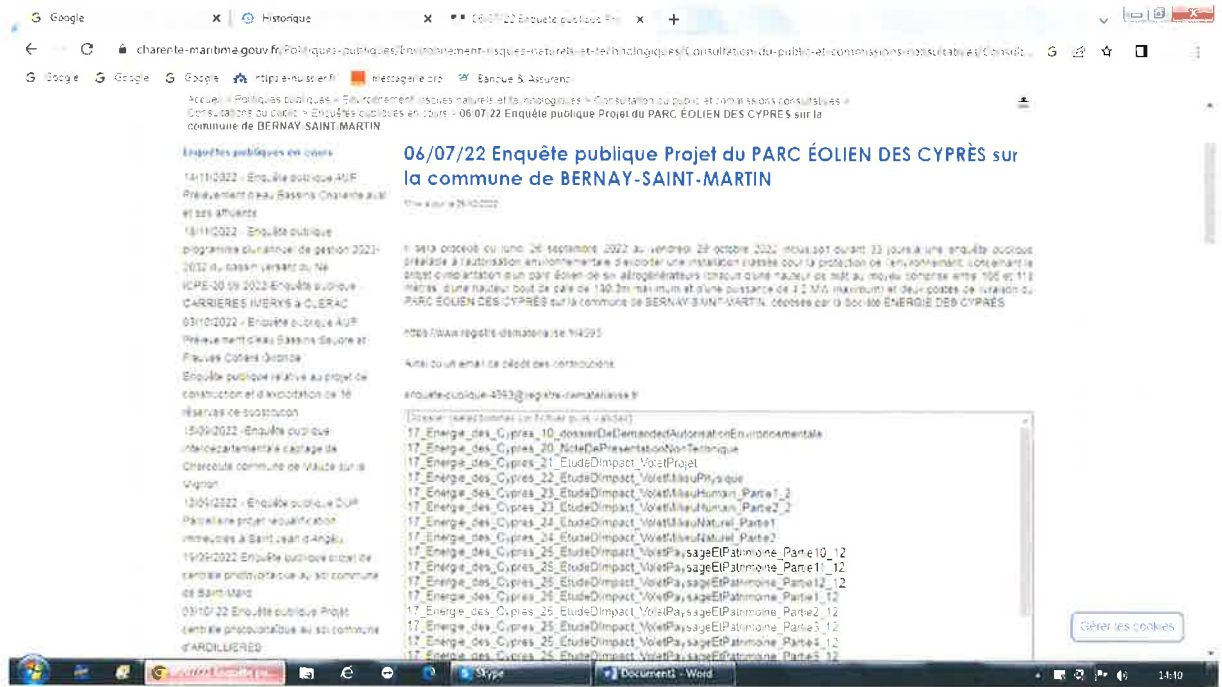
Google × Historique × 06/07/22 Enquête publique Pr × +

charente-maritime.gouv.fr/Politiques-publiques/Environnement-risques-naturels-et-technologiques/Consultation-du-public-et-commissions-consultatives/Consult...

Google Google Google https://... Messagerie Banque & Assurance

Accueil > Politiques publiques > Environnement, risques naturels et technologiques > Consultation du public et commissions consultatives > Consultations du public > Enquêtes publiques en cours > 06/07/22 Enquête publique Projet du PARC ÉOLIEN DES CYPRES sur la commune de BERNAY-SAINT-MARTIN

Enquêtes publiques en cours

14/11/2022 - Enquête publique AUP Prélèvement d'eau Bassins Charente aval et ses affluents

18/11/2022 - Enquête publique programme pluriannuel de gestion 2021-2032 du bassin versant du Né

ICPE-20 09 2022-Enquête publique - CARRIERES IMERYS à CLERAC

03/10/2022 - Enquête publique AUP Prélèvement d'eau Bassins Seudre et Fleuves Côtiers Gironde

Enquête publique relative au projet de construction et d'exploitation de 16 réserves de substitution

15/09/2022 - Enquête publique interdépartementale captage de Chercoute commune de Mauzé sur le Mignon

13/09/2022 - Enquête publique DUP Parcellaire projet requalification immeubles à Saint Jean d'Angély

19/09/2022 Enquête publique projet de centrale photovoltaïque au sol commune de Saint-Mard

03/10/22 Enquête publique Projet centrale photovoltaïque au sol commune d'ARDILLIERES

06/07/22 Enquête publique Projet du PARC ÉOLIEN DES CYPRÈS sur la commune de BERNAY-SAINT-MARTIN

Mis à jour le 26/10/2022

Il sera procédé du lundi 26 septembre 2022 au vendredi 28 octobre 2022 inclus soit durant 33 jours à une enquête publique préalable à l'autorisation environnementale d'exploiter une installation classée pour la protection de l'environnement, concernant le projet d'exploitation d'un parc éolien de six aérogénérateurs (chacun d'une hauteur de mât au moyeu comprise entre 105 et 112 mètres, d'une hauteur bout de pale de 180,3m maximum et d'une puissance de 4,2 MW maximum) et deux postes de livraison du PARC ÉOLIEN DES CYPRÈS sur la commune de BERNAY-SAINT-MARTIN, déposée par la Société ÉNERGIE DES CYPRES.

https://www.registre-dematerialise.fr/4393

Ainsi qu'un email de dépôt des contributions

enquete-publique-4393@registre-dematerialise.fr

Dossier (sélectionnez un fichier puis validez)
17_Energie_des_Cypres_10_dossierDeDemandedAutorisationEnvironnementale
17_Energie_des_Cypres_20_NoteDePresentationNonTechnique
17_Energie_des_Cypres_21_EtudeDImpact_VoletProjet
17_Energie_des_Cypres_22_EtudeDImpact_VoletMilieuPhysique
17_Energie_des_Cypres_23_EtudeDImpact_VoletMilieuHumain_Partie1_2
17_Energie_des_Cypres_23_EtudeDImpact_VoletMilieuHumain_Partie2_2
17_Energie_des_Cypres_24_EtudeDImpact_VoletMilieuNaturel_Partie1
17_Energie_des_Cypres_24_EtudeDImpact_VoletMilieuNaturel_Partie2
17_Energie_des_Cypres_25_EtudeDImpact_VoletPaysageEtPatrimoine_Partie10_12
17_Energie_des_Cypres_25_EtudeDImpact_VoletPaysageEtPatrimoine_Partie11_12
17_Energie_des_Cypres_25_EtudeDImpact_VoletPaysageEtPatrimoine_Partie12_12
17_Energie_des_Cypres_25_EtudeDImpact_VoletPaysageEtPatrimoine_Partie1_12
17_Energie_des_Cypres_25_EtudeDImpact_VoletPaysageEtPatrimoine_Partie2_12
17_Energie_des_Cypres_25_EtudeDImpact_VoletPaysageEtPatrimoine_Partie3_12
17_Energie_des_Cypres_25_EtudeDImpact_VoletPaysageEtPatrimoine_Partie4_12
17_Energie_des_Cypres_25_EtudeDImpact_VoletPaysageEtPatrimoine_Partie5_12

Gérer les cookies

Skype Document1 - Word 14:10